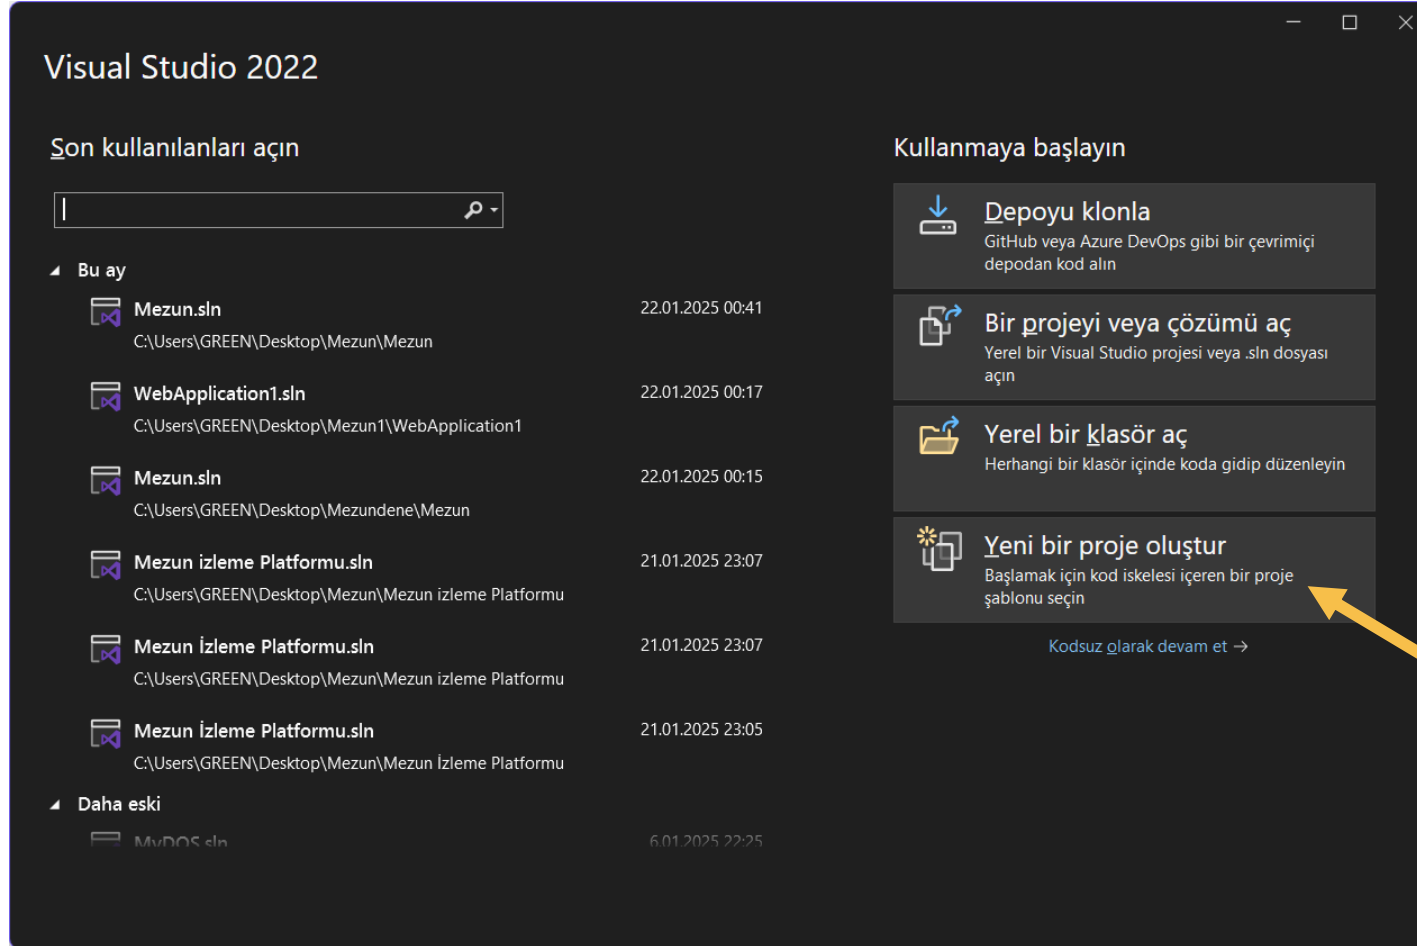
Visual Studio 2022

Son kullanılanları açın

Bu ay

Mezun.sln
C:\Users\GREEN\Desktop\Mezun\Mezun
22.01.2025 00:41

WebApplication1.sln
C:\Users\GREEN\Desktop\Mezun1\WebApplication1
22.01.2025 00:17

Mezun.sln
C:\Users\GREEN\Desktop\Mezundene\Mezun
22.01.2025 00:15

Mezun izleme Platformu.sln
C:\Users\GREEN\Desktop\Mezun\Mezun izleme Platformu
21.01.2025 23:07

Mezun İzleme Platformu.sln
C:\Users\GREEN\Desktop\Mezun\Mezun izleme Platformu
21.01.2025 23:07

Mezun İzleme Platformu.sln
C:\Users\GREEN\Desktop\Mezun\Mezun İzleme Platformu
21.01.2025 23:05

Daha eski

MyDOS.sln
6.01.2025 22:25

Kullanmaya başlayın

Depoyu klonla
GitHub veya Azure DevOps gibi bir çevrimiçi depodan kod alın

Bir projeyi veya çözümü aç
Yerel bir Visual Studio projesi veya .sln dosyası açın

Yerel bir klasör aç
Herhangi bir klasör içinde koda gidip düzenleyin

Yeni bir proje oluştur
Başlamak için kod iskelesi içeren bir proje şablonu seçin

Kodsuz olarak devam et →